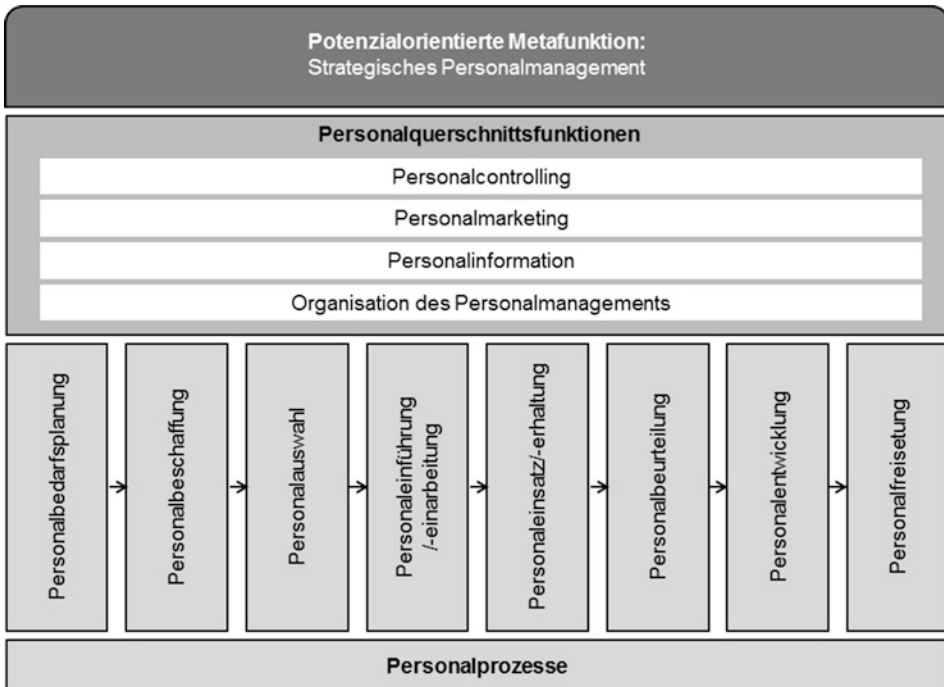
Potenzialorientierte Metafunktion:
Strategisches Personalmanagement

Personalquerschnittsfunktionen

Personalcontrolling

Personalmarketing

Personalinformation

Organisation des Personalmanagements

Personalbedarfsplanung

Personalbeschaffung

Personalauswahl

Personaleinführung /-einarbeitung

Personaleinsatz/-erhaltung

Personalbeurteilung

Personalentwicklung

Personalfreisetung

Personalprozesse